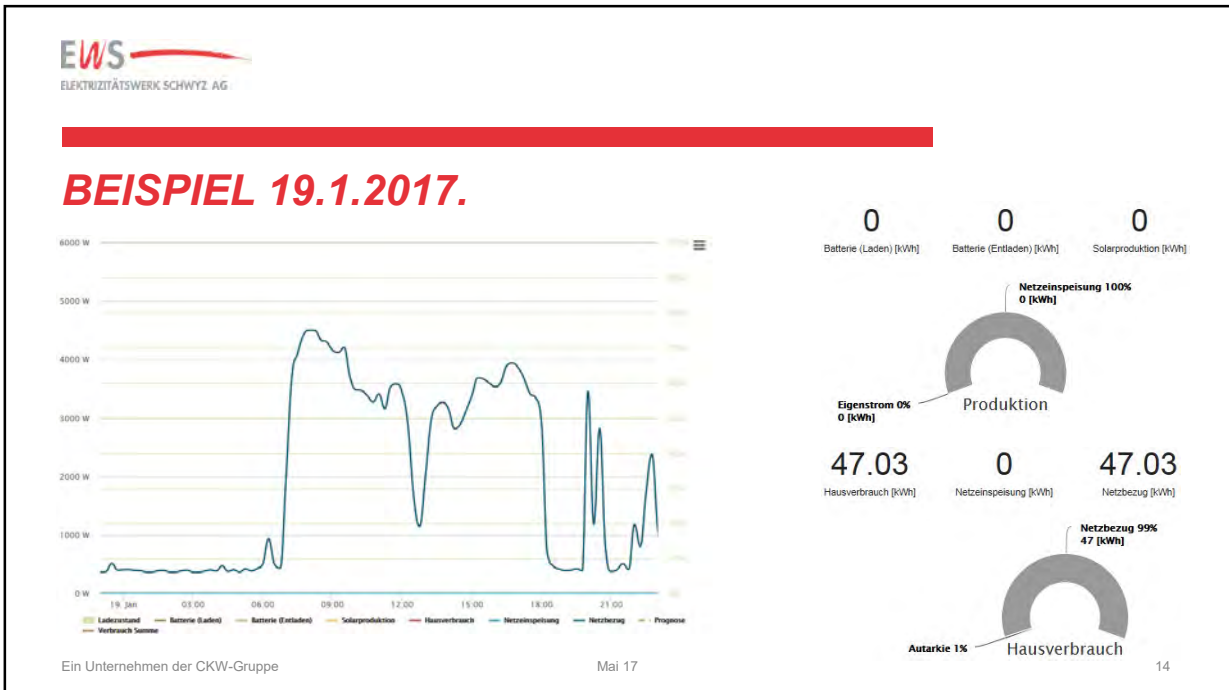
EWS
ELEKTRIZITÄTSWERK SCHWYZ AG

BEISPIEL 19.1.2017.

6000 W
5000 W
4000 W
3000 W
2000 W
1000 W
0 W

19. Jan 03:00 06:00 09:00 12:00 15:00 18:00 21:00

Ladezustand Batterie (Laden) Batterie (Entladen) Solarproduktion Hausverbrauch Netzeinspeisung Netzbezug Prognose Verbrauch Summe

0
Batterie (Laden) [kWh]

0
Batterie (Entladen) [kWh]

0
Solarproduktion [kWh]

Netzeinspeisung 100%
0 [kWh]

Eigenstrom 0%
0 [kWh]

Produktion

47.03
Hausverbrauch [kWh]

0
Netzeinspeisung [kWh]

47.03
Netzbezug [kWh]

Netzbezug 99%
47 [kWh]

Autarkie 1%

Hausverbrauch

Ein Unternehmen der CKW-Gruppe
Mai 17
14